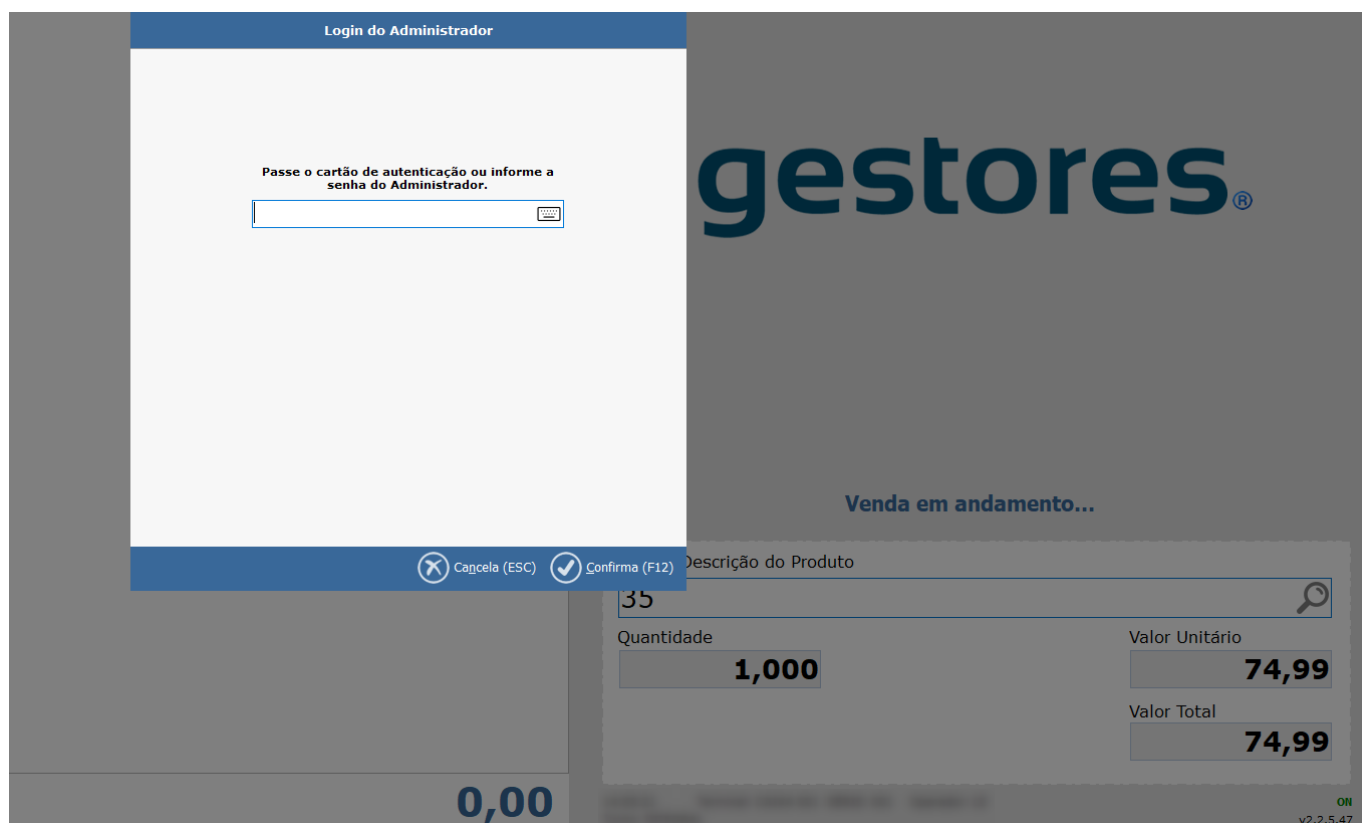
Login do Administrador

Passe o cartão de autenticação ou informe a senha do Administrador.

Cancela (ESC)

Confirma (F12)

gestores®

Venda em andamento...

Descrição do Produto

35

Quantidade

1,000

Valor Unitário

74,99

Valor Total

74,99

0,00

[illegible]

ON

v2.2.5.47